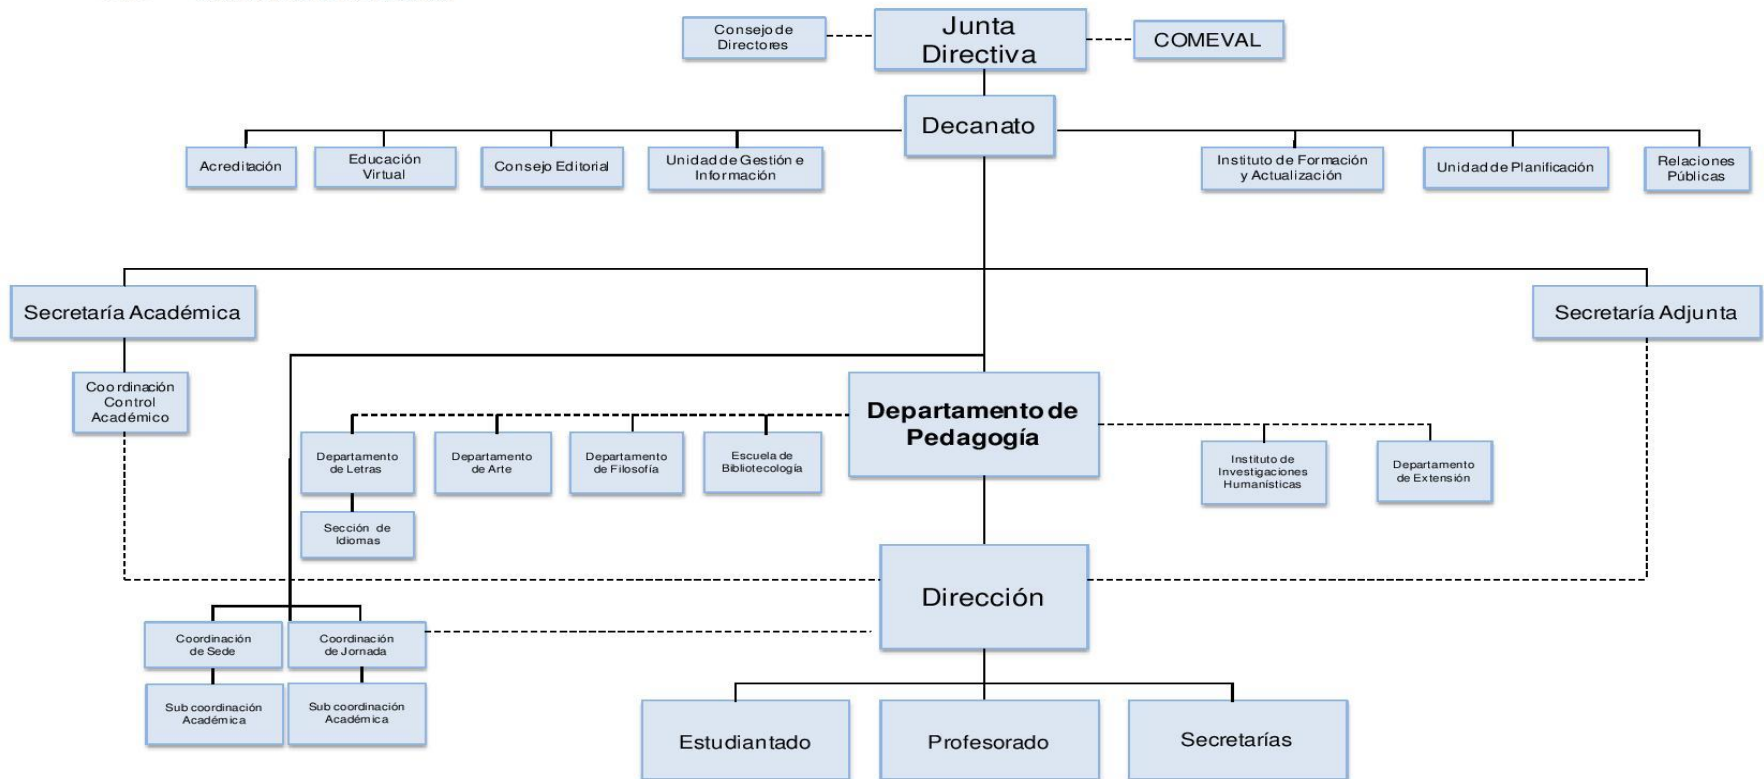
Consejo de Directores

Junta Directiva

COMEVAL

Decanato

Acreditación

Educación Virtual

Consejo Editorial

Unidad de Gestión e Información

Instituto de Formación y Actualización

Unidad de Planificación

Relaciones Públicas

Secretaría Académica

Secretaría Adjunta

Coordinación Control Académico

Departamento de Pedagogía

Departamento de Letras

Departamento de Arte

Departamento de Filosofía

Escuela de Bibliotecología

Instituto de Investigaciones Humanísticas

Departamento de Extensión

Sección de Idiomas

Dirección

Coordinación de Sede

Coordinación de Jornada

Sub coordinación Académica

Sub coordinación Académica

Estudiantado

Profesorado

Secretarías